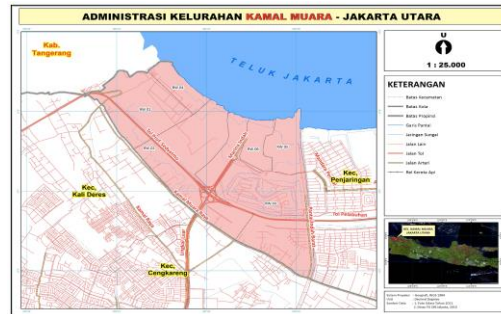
ADMINISTRASI KELURAHAN KAMAL MUARA - JAKARTA UTARA

Kab. Tangerang

TELUK JAKARTA

Kec. Penjaringan

Kec. Kali Deres

Kec. Cengkareng

U

1 : 25.000

KETERANGAN

Batas Kecamatan
Batas Kota
Batas Propinsi
Garis Pantai
Jaringan Sungai
Jalan Lain
Jalan Tol
Jalan Arteri
Rel Kereta Api

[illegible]